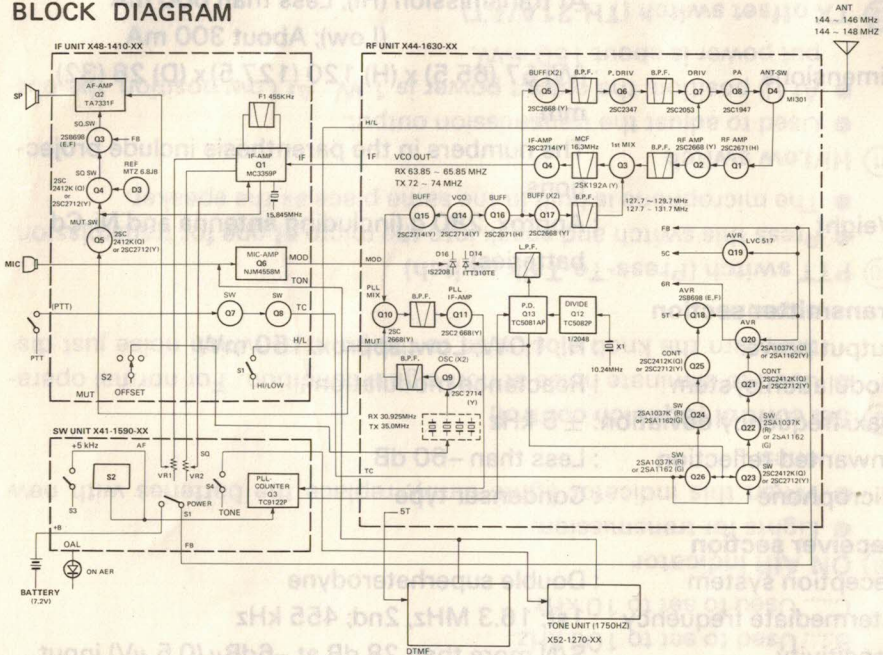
BLOCK DIAGRAM

ANT
144 ~ 146 MHz
144 ~ 148 MHZ

IF UNIT X48-1410-XX

SP
AF-AMP
Q2
TA7331F
SQ.SW
Q3
2SB698
F8
SQ.SW
REF
MTZ 6.8JB
2SC 2412K (Q) or 2SC2712(Y)
Q4
D5
MUT.SW
Q5
2SC 2412K(Q) or 2SC2712(Y)
F1 455KHz
IF-AMP
Q1
MC3359P
IF
15.845MHz
MIC
MIC-AMP
Q6
NJM4558M
MOD
TON
(PTT)
SW
Q7
SW
Q8
TC
H/L
PTT
S2
OFFSET
S1
HI/LOW
MUT

RF UNIT X44-1630-XX
H/L
1F
VCO OUT
RX 63.85 ~ 65.85 MHz
TX 72 ~ 74 MHZ
BUFF(X2)
Q5
2SC2668 (Y)
B.P.F.
P. DRIV
Q6
2SC2347
B.P.F.
DRIV
Q7
2SC2053
PA
Q8
2SC1947
ANT-SW
D4
MI301
IF-AMP
2SC2714(Y)
Q4
MCF
16.3MHz
1st MIX
Q3
3SK192A(Y)
B.P.F.
RF AMP
Q2
2SC2668 (Y)
RF AMP
Q1
2SC2671(H)
BUFF
Q15
2SC2714(Y)
VCO
Q14
2SC2714(Y)
BUFF
Q16
2SC2671(H)
BUFF (X2)
Q17
2SC2668(Y)
B.P.F.
127.7 ~ 129.7 MHz
127.7 ~ 131.7 MHz
MOD
D16
1S2208
D14
ITT310TE
PLL MIX
Q10
2SC 2668(Y)
B.P.F.
PLL IF-AMP
Q11
2SC2668(Y)
L.P.F.
P.D.
Q13
TC5081AP
DIVIDE
Q12
TC5082P
1/2048
X1
10.24MHz
B.P.F.
OSC (X2)
Q9
2SC 2714 (Y)
RX 30.925MHz
TX 35.0MHz
TC
F8
5C
AVR
Q19
LVC 517
6R
AVR
2SB698 (E,F)
5T
Q18
AVR
Q20
2SA1037K (Q) or 2SA1162(Y)
CONT
2SC2412K(Q) or 2SC2712(Y)
Q25
CONT
Q21
2SC2412K(Q) or 2SC2712(Y)
2SA1037K (R) or 2SA1162 (G)
Q24
SW
Q22
2SA1037K (R) or 2SA1162 (G)
2SA1037K (R) or 2SA1162 (G)
Q26
SW
Q23
2SC2412K (Q) or 2SC2712(Y)

SW UNIT X41-1590-XX
+5 kHz
AF
S2
VR1
VR2
S4
PLL-COUNTER
Q1
TC9122P
S3
POWER
S1
TONE
+B
F8
OAL
ON AER
BATTERY (7.2V)
5T
TONE UNIT (1750HZ)
X52-1270-XX
DTMF